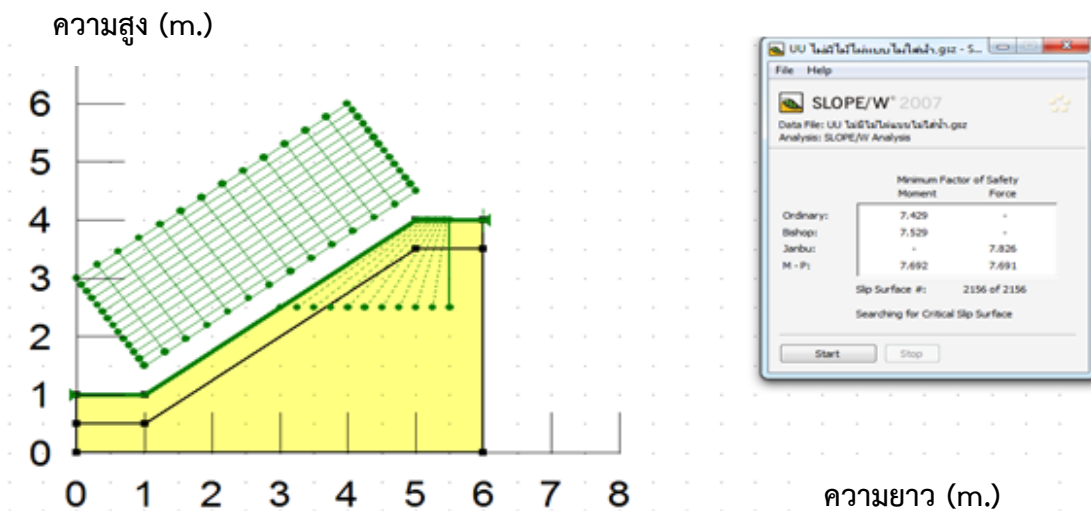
ความสูง (m.)

6
5
4
3
2
1
0

0 1 2 3 4 5 6 7 8

ความยาว (m.)

UU ไม่มีไม้ไผ่แบบไม่ใส่น้ำ.gsz - S...

File Help

SLOPE/W 2007

Data File: UU ไม่มีไม้ไผ่แบบไม่ใส่น้ำ.gsz
Analysis: SLOPE/W Analysis

Minimum Factor of Safety

| | Moment | Force |
|---|---|---|
| Ordinary: | 7.429 | - |
| Bishop: | 7.529 | - |
| Janbu: | - | 7.826 |
| M - P: | 7.692 | 7.691 |

Slip Surface #: 2156 of 2156

Searching for Critical Slip Surface

Start Stop